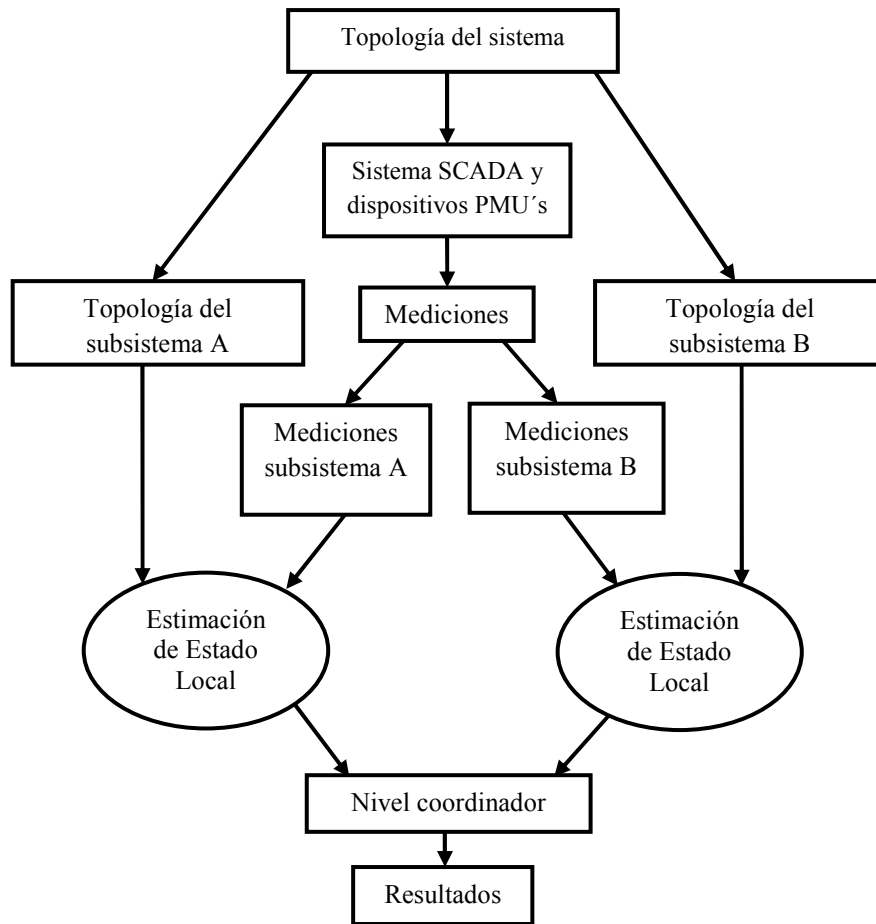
Topología del sistema

Sistema SCADA y dispositivos PMU´s

Topología del subsistema A

Mediciones

Topología del subsistema B

Mediciones subsistema A

Mediciones subsistema B

Estimación de Estado Local

Estimación de Estado Local

Nivel coordinador

Resultados